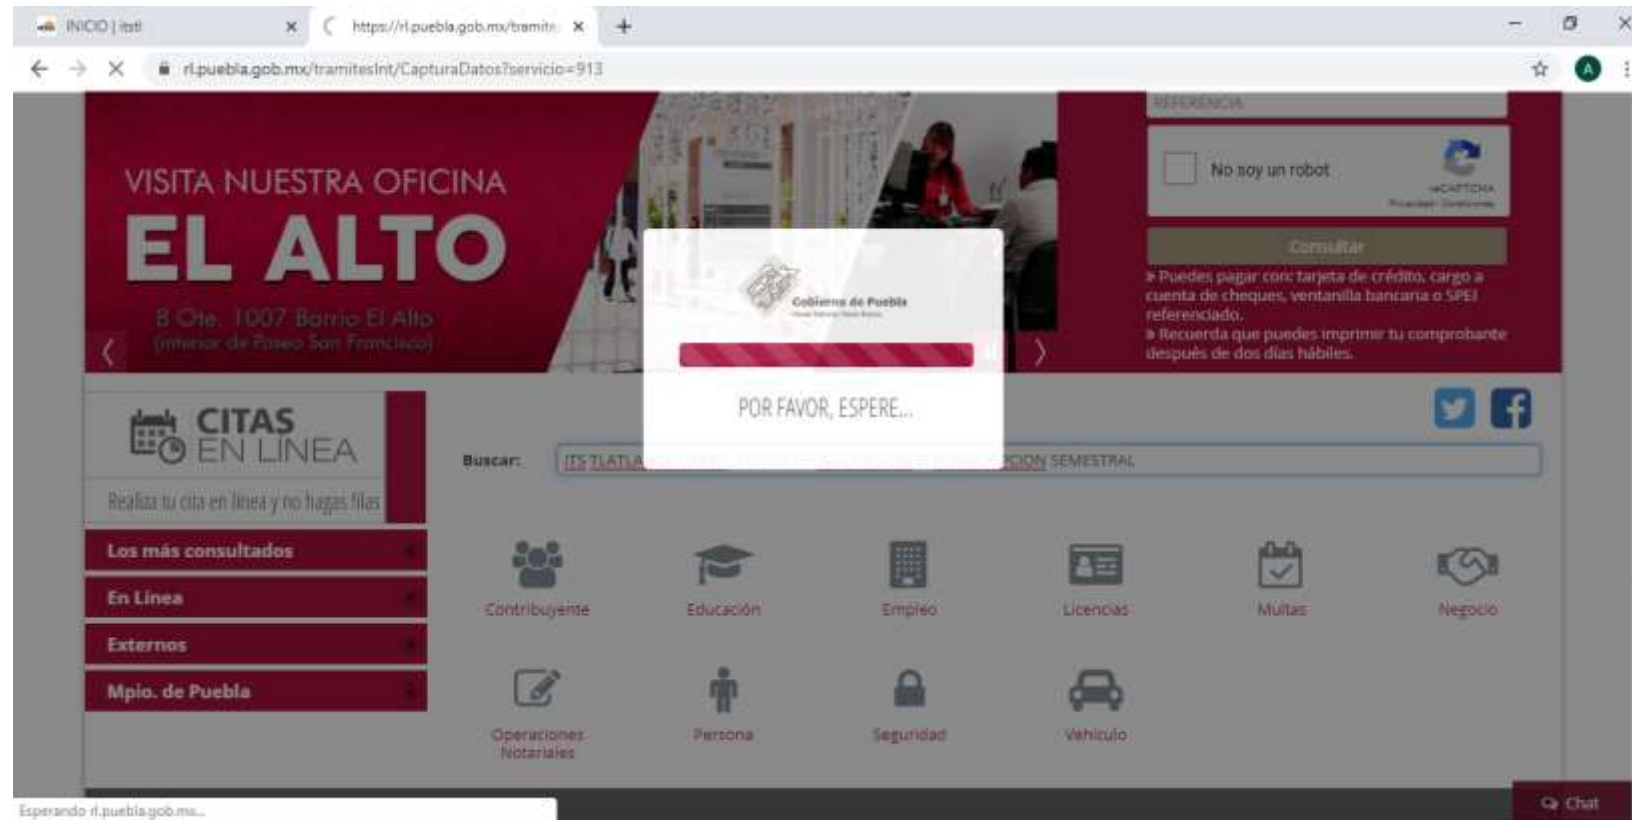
INICIO | itstl

https://rl.puebla.gob.mx/tramite

rl.puebla.gob.mx/tramitesInt/CapturaDatos?servicio=913

A

VISITA NUESTRA OFICINA
EL ALTO
8 Ote. 1007 Barrio El Alto
(interior de Paseo San Francisco)

REFERENCIA

No soy un robot
reCAPTCHA
Privacidad - Condiciones

Consultar

» Puedes pagar con: tarjeta de crédito, cargo a cuenta de cheques, ventanilla bancaria o SPEI referenciado.
» Recuerda que puedes imprimir tu comprobante después de dos días hábiles.

Gobierno de Puebla

POR FAVOR, ESPERE...

CITAS EN LINEA
Realiza tu cita en línea y no hagas filas

Buscar: ITS TLATLA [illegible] CION SEMESTRAL

Los más consultados
En Línea
Externos
Mpio. de Puebla

Contribuyente
Educación
Empleo
Licencias
Multas
Negocio
Operaciones Notariales
Persona
Seguridad
Vehículo

Esperando rl.puebla.gob.mx...

Chat